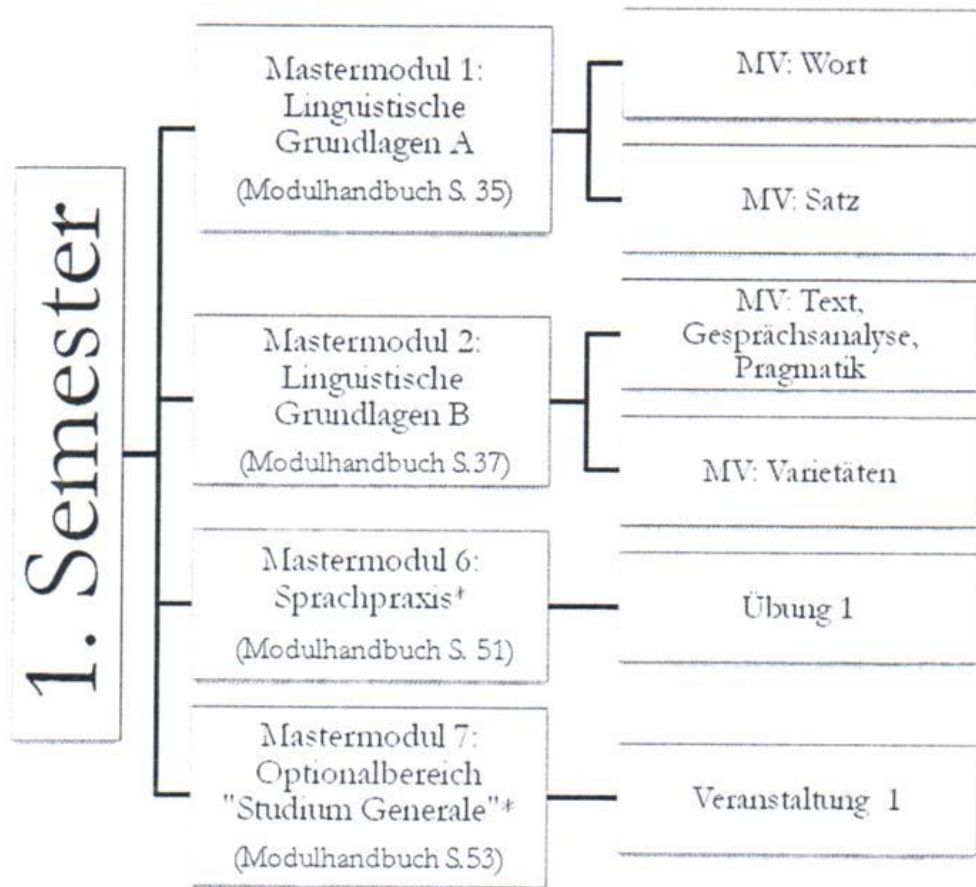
1. Semester

Mastermodul 1: Linguistische Grundlagen A
(Modulhandbuch S. 35)

MV: Wort

MV: Satz

Mastermodul 2: Linguistische Grundlagen B
(Modulhandbuch S.37)

MV: Text, Gesprächsanalyse, Pragmatik

MV: Varietäten

Mastermodul 6: Sprachpraxis*
(Modulhandbuch S. 51)

Übung 1

Mastermodul 7: Optionalbereich "Studium Generale"*
(Modulhandbuch S.53)

Veranstaltung 1